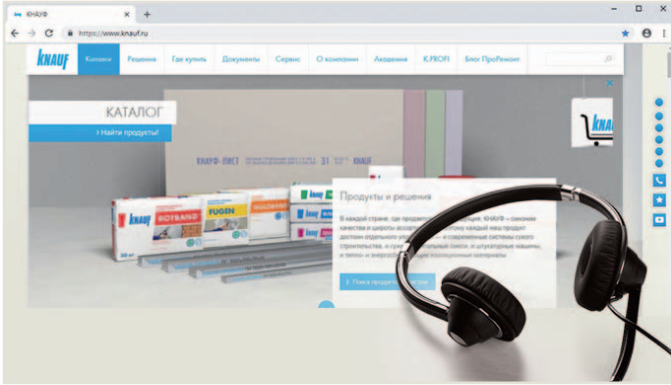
КНАУФ ×
+
https://www.knauf.ru
KNAUF
Каталоги
Решения
Где купить
Документы
Сервис
О компании
Академия
K.PROFI
Блог ПроРемонт
КАТАЛОГ
› Найти продукты!
КНАУФ-ЛИСТ
knauf
ROTBAND
FUGEN
Продукты и решения
В каждой стране, где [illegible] КНАУФ – синоним качества и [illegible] каждый наш продукт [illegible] системы сухого строительства, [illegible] и штукатурные машины, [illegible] материалы
› Поиск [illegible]